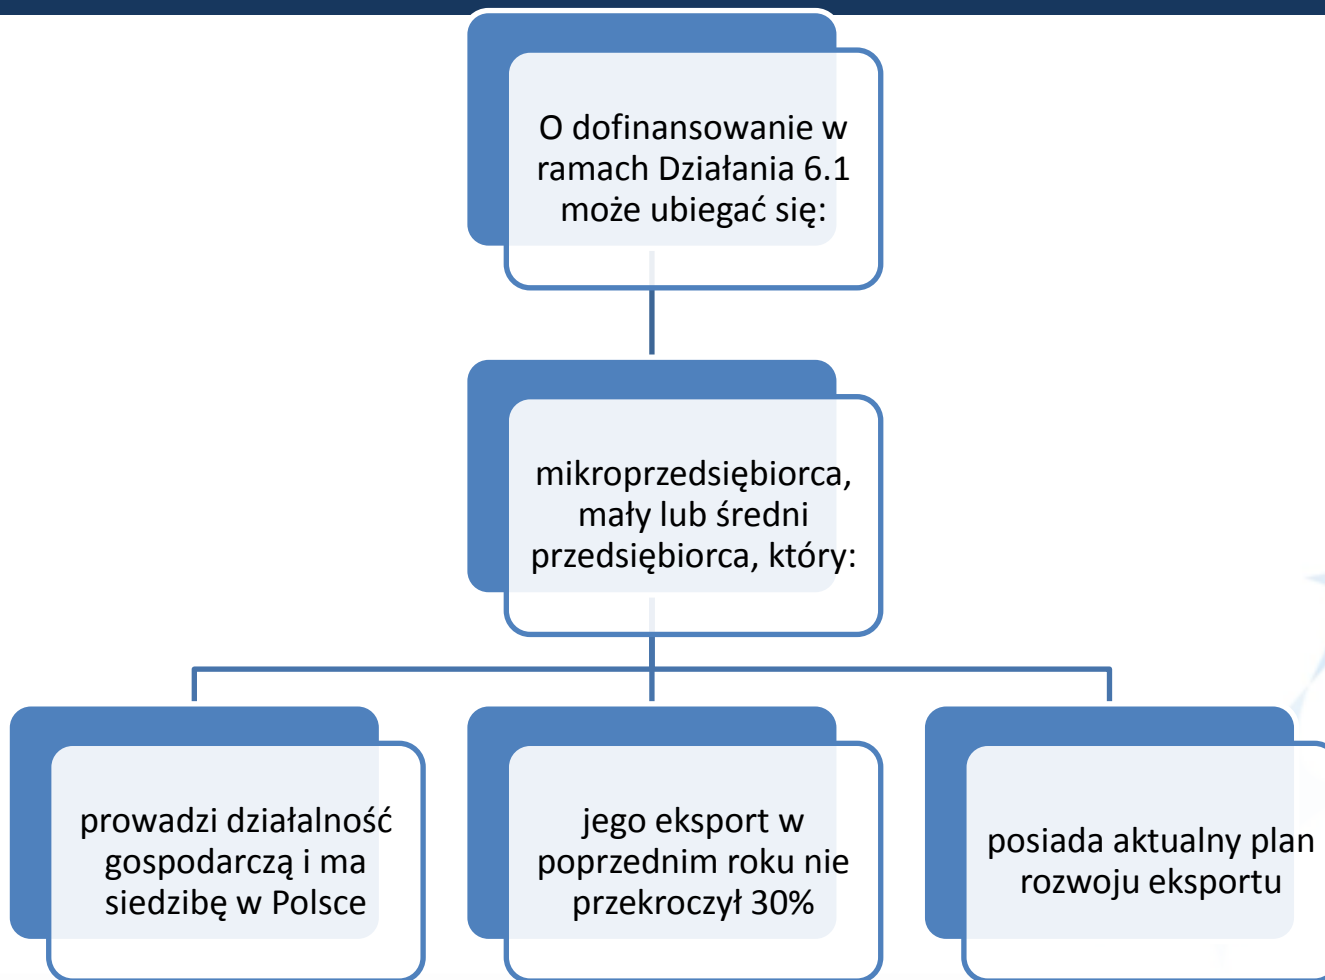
O dofinansowanie w ramach Działania 6.1 może ubiegać się:

mikroprzedsiębiorca, mały lub średni przedsiębiorca, który:

prowadzi działalność gospodarczą i ma siedzibę w Polsce

jego eksport w poprzednim roku nie przekroczył 30%

posiada aktualny plan rozwoju eksportu